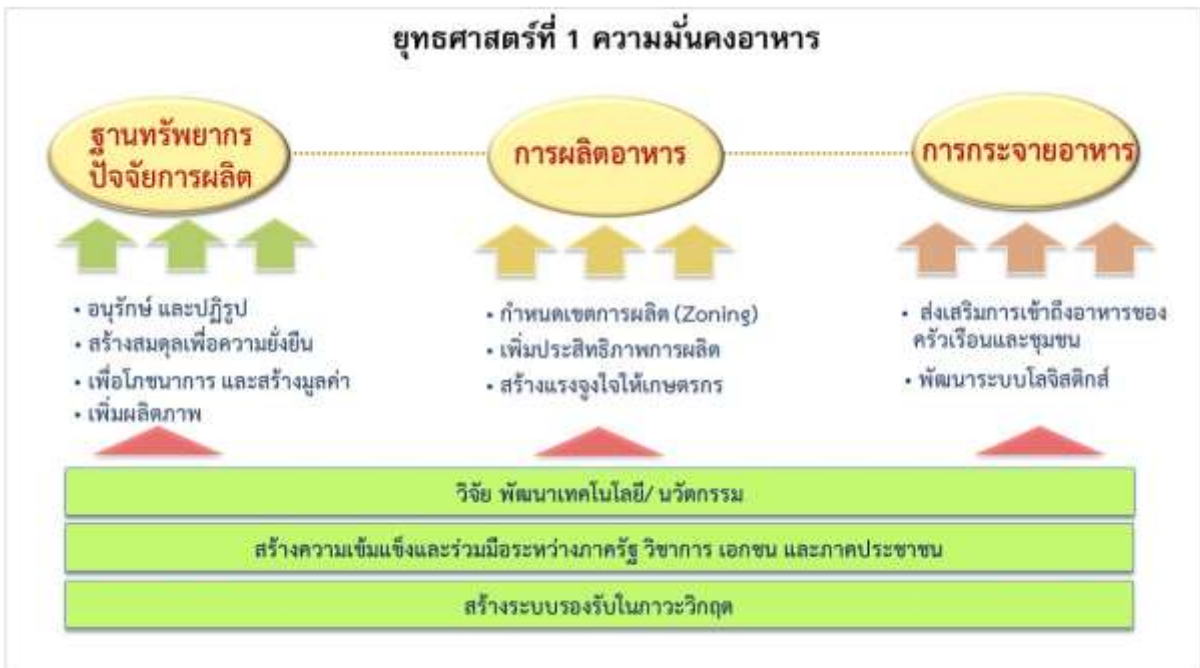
ยุทธศาสตร์ที่ 1 ความมั่นคงอาหาร

ฐานทรัพยากร ปัจจัยการผลิต

การผลิตอาหาร

การกระจายอาหาร

• อนุรักษ์ และปฏิรูป
• สร้างสมดุลเพื่อความยั่งยืน
• เพื่อโภชนาการ และสร้างมูลค่า
• เพิ่มผลิตภาพ

• กำหนดเขตการผลิต (Zoning)
• เพิ่มประสิทธิภาพการผลิต
• สร้างแรงจูงใจให้เกษตรกร

• ส่งเสริมการเข้าถึงอาหารของครัวเรือนและชุมชน
• พัฒนาระบบโลจิสติกส์

วิจัย พัฒนาเทคโนโลยี/ นวัตกรรม

สร้างความเข้มแข็งและร่วมมือระหว่างภาครัฐ วิชาการ เอกชน และภาคประชาชน

สร้างระบบรองรับในภาวะวิกฤต